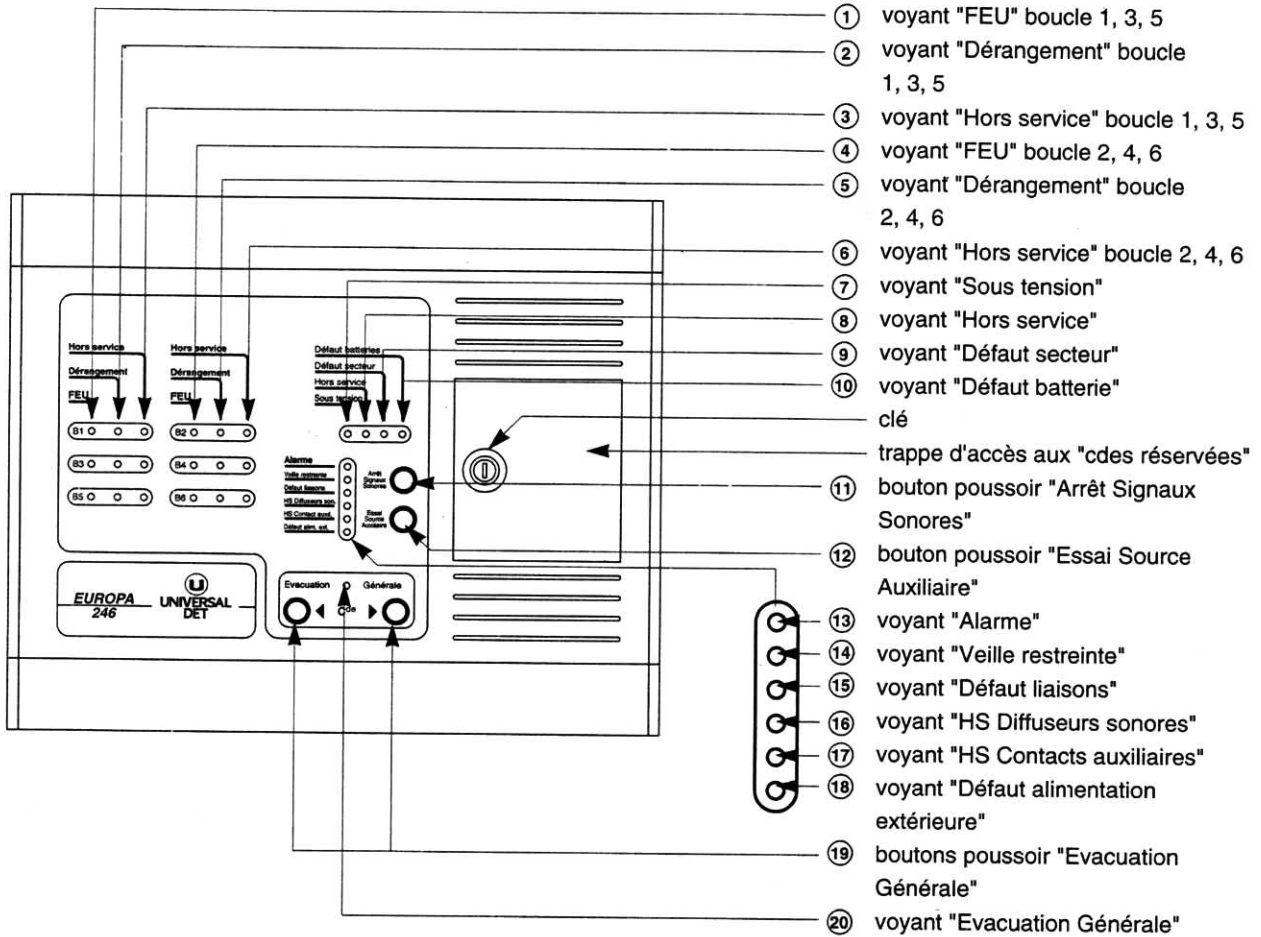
① voyant "FEU" boucle 1, 3, 5
② voyant "Dérangement" boucle 1, 3, 5
③ voyant "Hors service" boucle 1, 3, 5
④ voyant "FEU" boucle 2, 4, 6
⑤ voyant "Dérangement" boucle 2, 4, 6
⑥ voyant "Hors service" boucle 2, 4, 6
⑦ voyant "Sous tension"
⑧ voyant "Hors service"
⑨ voyant "Défaut secteur"
⑩ voyant "Défaut batterie"
clé
trappe d'accès aux "cdes réservées"
⑪ bouton poussoir "Arrêt Signaux Sonores"
⑫ bouton poussoir "Essai Source Auxiliaire"
⑬ voyant "Alarme"
⑭ voyant "Veille restreinte"
⑮ voyant "Défaut liaisons"
⑯ voyant "HS Diffuseurs sonores"
⑰ voyant "HS Contacts auxiliaires"
⑱ voyant "Défaut alimentation extérieure"
⑲ boutons poussoir "Evacuation Générale"
⑳ voyant "Evacuation Générale"

Hors service
Dérangement
FEU
B1
B3
B5
Hors service
Dérangement
FEU
B2
B4
B6
Défaut batteries
Défaut secteur
Hors service
Sous tension
Alarme
Veille restreinte
Défaut liaisons
HS Diffuseurs son.
HS Contact auxil.
Défaut alim. ext.
Arrêt Signaux Sonores
Essai Source Auxiliaire
EUROPA 246
UNIVERSAL DET
Evacuation
Générale
Cde